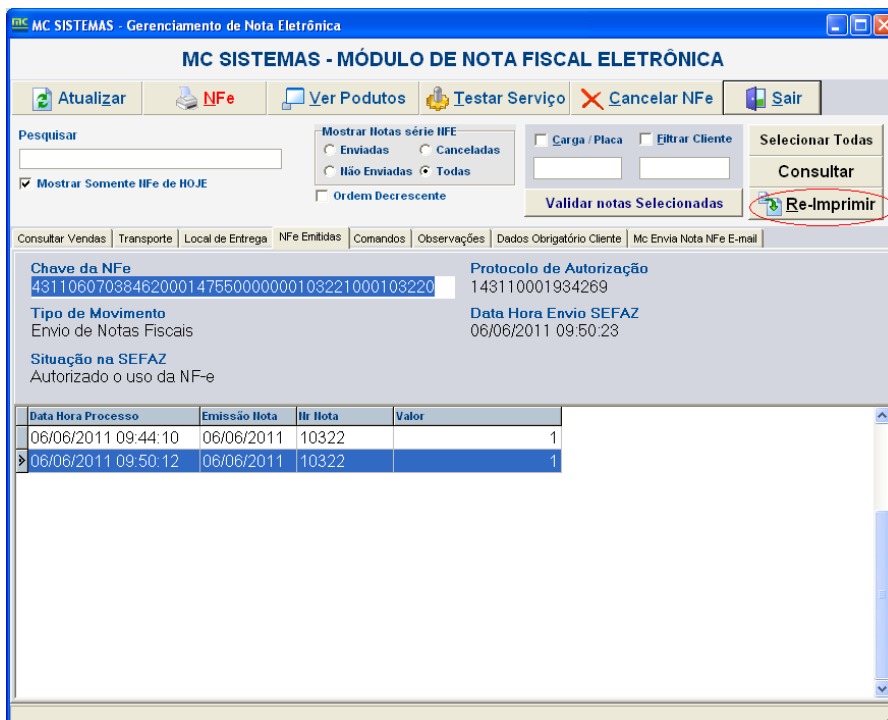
MC SISTEMAS - Gerenciamento de Nota Eletrônica

MC SISTEMAS - MÓDULO DE NOTA FISCAL ELETRÔNICA

Atualizar | NFe | Ver Podutos | Testar Serviço | Cancelar NFe | Sair

Pesquisar

Mostrar Somente NFe de HOJE

Mostrar Notas série NFE
Enviadas
Canceladas
Não Enviadas
Todas

Ordem Decrescente

Carga / Placa
Filtrar Cliente

Validar notas Selecionadas

Selecionar Todas
Consultar
Re-Imprimir

Consultar Vendas | Transporte | Local de Entrega | NFe Emitidas | Comandos | Observações | Dados Obrigatório Cliente | Mc Envia Nota NFe E-mail

Chave da NFe
43110607038462000147550000000103221000103220

Protocolo de Autorização
143110001934269

Tipo de Movimento
Envio de Notas Fiscais

Data Hora Envio SEFAZ
06/06/2011 09:50:23

Situação na SEFAZ
Autorizado o uso da NF-e

| Data Hora Processo | Emissão Nota | Nr Nota | Valor |
|---|---|---|---|
| 06/06/2011 09:44:10 | 06/06/2011 | 10322 | 1 |
| 06/06/2011 09:50:12 | 06/06/2011 | 10322 | 1 |